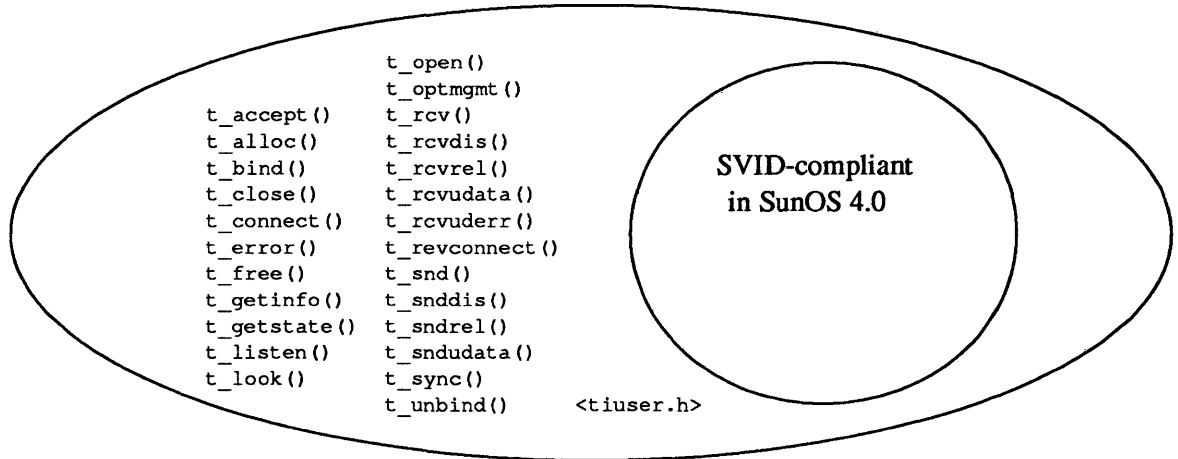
t_accept()
t_alloc()
t_bind()
t_close()
t_connect()
t_error()
t_free()
t_getinfo()
t_getstate()
t_listen()
t_look()

t_open()
t_optmgmt()
t_rcv()
t_rcvdis()
t_rcvrel()
t_rcvudata()
t_rcvuderr()
t_revconnect()
t_snd()
t_snddis()
t_sndrel()
t_sndudata()
t_sync()
t_unbind()

<tiuser.h>

SVID-compliant in SunOS 4.0